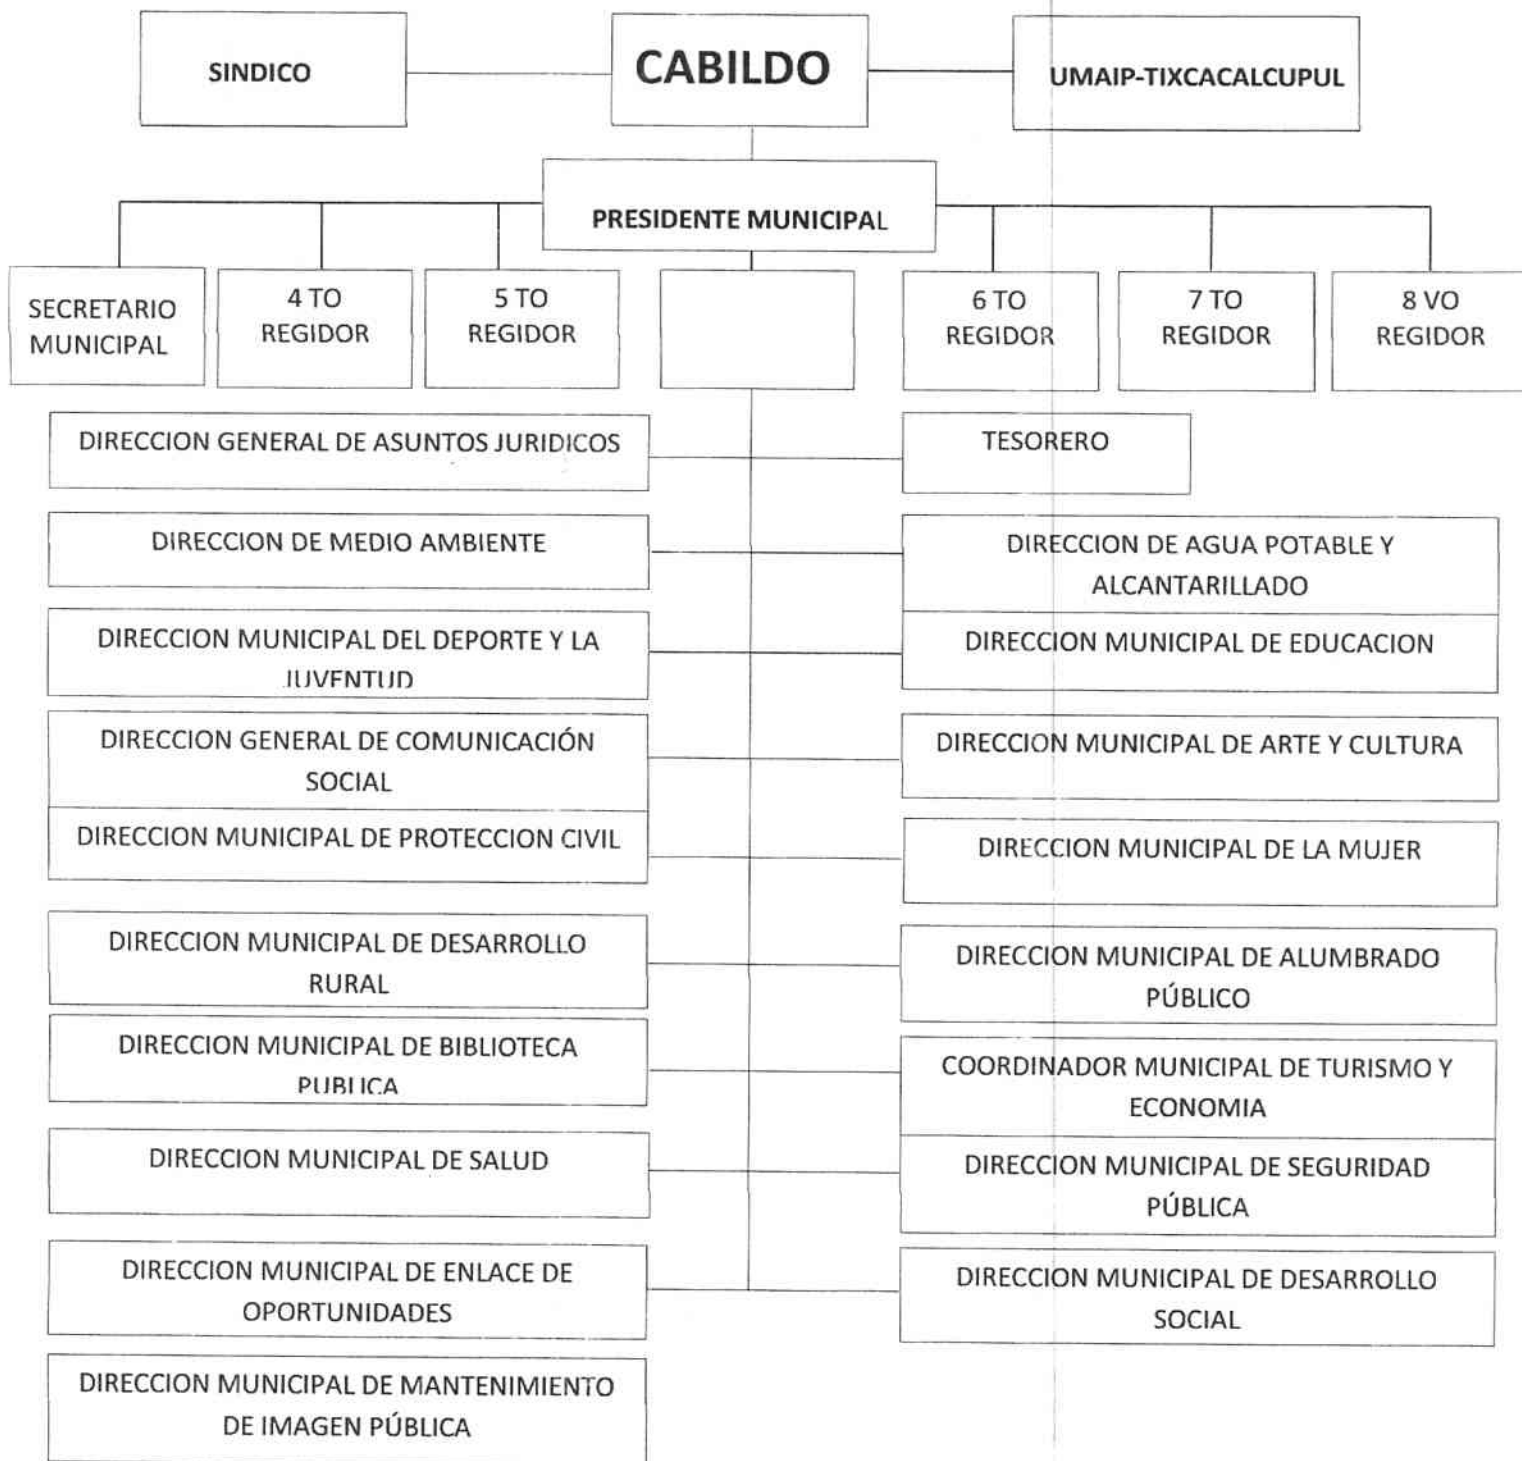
SINDICO

CABILDO

UMAIP-TIXCACALCUPUL

PRESIDENTE MUNICIPAL

SECRETARIO MUNICIPAL

4 TO REGIDOR

5 TO REGIDOR

6 TO REGIDOR

7 TO REGIDOR

8 VO REGIDOR

DIRECCION GENERAL DE ASUNTOS JURIDICOS

TESORERO

DIRECCION DE MEDIO AMBIENTE

DIRECCION DE AGUA POTABLE Y ALCANTARILLADO

DIRECCION MUNICIPAL DEL DEPORTE Y LA JUVENTUD

DIRECCION MUNICIPAL DE EDUCACION

DIRECCION GENERAL DE COMUNICACIÓN SOCIAL

DIRECCION MUNICIPAL DE ARTE Y CULTURA

DIRECCION MUNICIPAL DE PROTECCION CIVIL

DIRECCION MUNICIPAL DE LA MUJER

DIRECCION MUNICIPAL DE DESARROLLO RURAL

DIRECCION MUNICIPAL DE ALUMBRADO PÚBLICO

DIRECCION MUNICIPAL DE BIBLIOTECA PUBLICA

COORDINADOR MUNICIPAL DE TURISMO Y ECONOMIA

DIRECCION MUNICIPAL DE SALUD

DIRECCION MUNICIPAL DE SEGURIDAD PÚBLICA

DIRECCION MUNICIPAL DE ENLACE DE OPORTUNIDADES

DIRECCION MUNICIPAL DE DESARROLLO SOCIAL

DIRECCION MUNICIPAL DE MANTENIMIENTO DE IMAGEN PÚBLICA